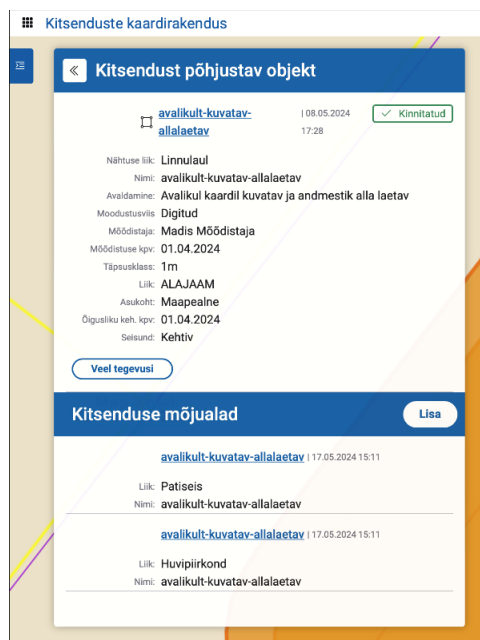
Kitsenduste kaardirakendus

Kitsendust põhjustav objekt

avalikult-kuvatav-allalaetav | 08.05.2024 17:28

Kinnitatud

Nähtuse liik: Linnulaul
Nimi: avalikult-kuvatav-allalaetav
Avaldamine: Avalikul kaardil kuvatav ja andmestik alla laetav
Moodustusviis: Digitud
Mõõdistaja: Madis Mõõdistaja
Mõõdistuse kpv: 01.04.2024
Täpsusklass: 1m
Liik: ALAJAAM
Asukoht: Maapealne
Õigusliku keh. kpv: 01.04.2024
Seisund: Kehtiv

Veel tegevusi

Kitsenduse mõjualad

Lisa

avalikult-kuvatav-allalaetav | 17.05.2024 15:11

Liik: Patiseis
Nimi: avalikult-kuvatav-allalaetav

avalikult-kuvatav-allalaetav | 17.05.2024 15:11

Liik: Huvipiirkond
Nimi: avalikult-kuvatav-allalaetav